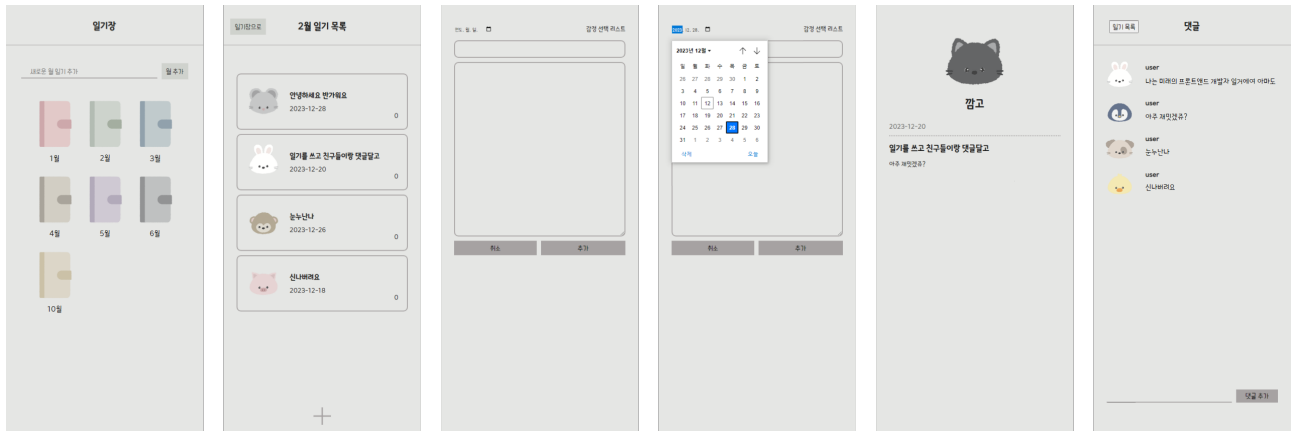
일기장

새로운 월 일기 추가

월 추가

1월

2월

3월

4월

5월

6월

10월

일기장으로

2월 일기 목록

안녕하세요 반가워요

2023-12-28

0

일기를 쓰고 친구들이랑 댓글달고

2023-12-20

0

눈누난나

2023-12-26

0

신나버려요

2023-12-18

0

+

연도. 월. 일.

감정 선택 리스트

취소

추가

2023. 12. 28.

감정 선택 리스트

2023년 12월

| 일 | 월 | 화 | 수 | 목 | 금 | 토 |
|---|---|---|---|---|---|---|
| 26 | 27 | 28 | 29 | 30 | 1 | 2 |
| 3 | 4 | 5 | 6 | 7 | 8 | 9 |
| 10 | 11 | 12 | 13 | 14 | 15 | 16 |
| 17 | 18 | 19 | 20 | 21 | 22 | 23 |
| 24 | 25 | 26 | 27 | 28 | 29 | 30 |
| 31 | 1 | 2 | 3 | 4 | 5 | 6 |

삭제

오늘

취소

추가

깜고

2023-12-20

일기를 쓰고 친구들이랑 댓글달고

아주 재밌겠쥬?

일기 목록

댓글

user

나는 미래의 프론트엔드 개발자 일거에에 아마도

user

아주 재밌겠쥬?

user

눈누난나

user

신나버려요

댓글 추가